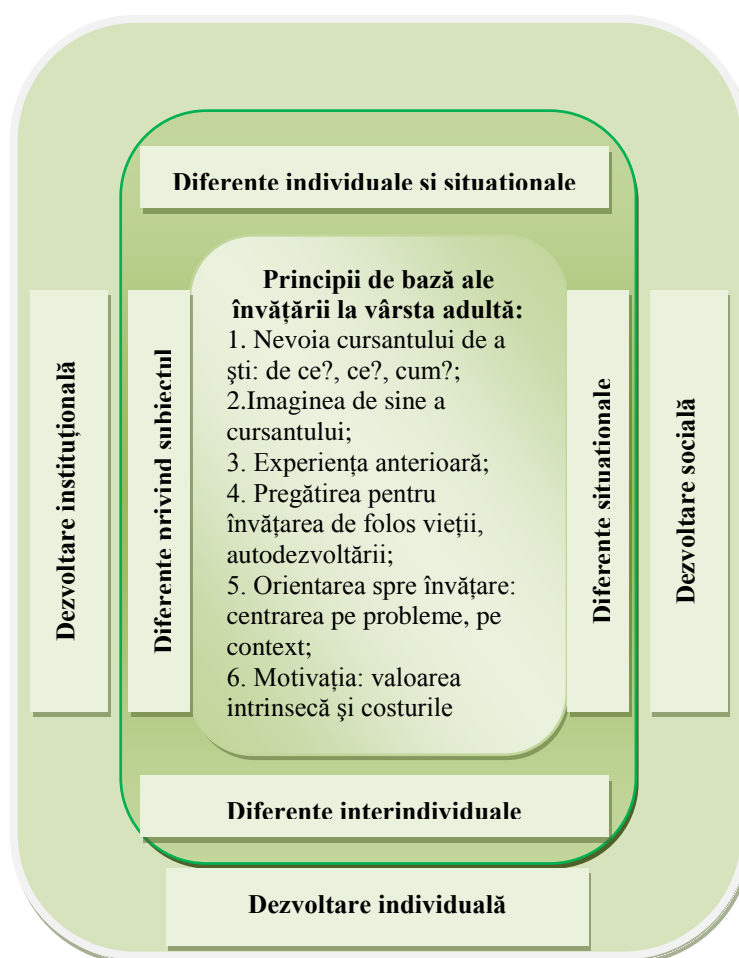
Diferente individuale si situationale

Dezvoltare instituțională

Diferente nrivind subiectul

Principii de bază ale învățării la vârsta adultă:
1. Nevoia cursantului de a ști: de ce?, ce?, cum?;
2.Imaginea de sine a cursantului;
3. Experiența anterioară;
4. Pregătirea pentru învățarea de folos vieții, autodezvoltării;
5. Orientarea spre învățare: centrarea pe probleme, pe context;
6. Motivația: valoarea intrinsecă și costurile

Diferente situationale

Dezvoltare socială

Diferente interindividuale

Dezvoltare individuală